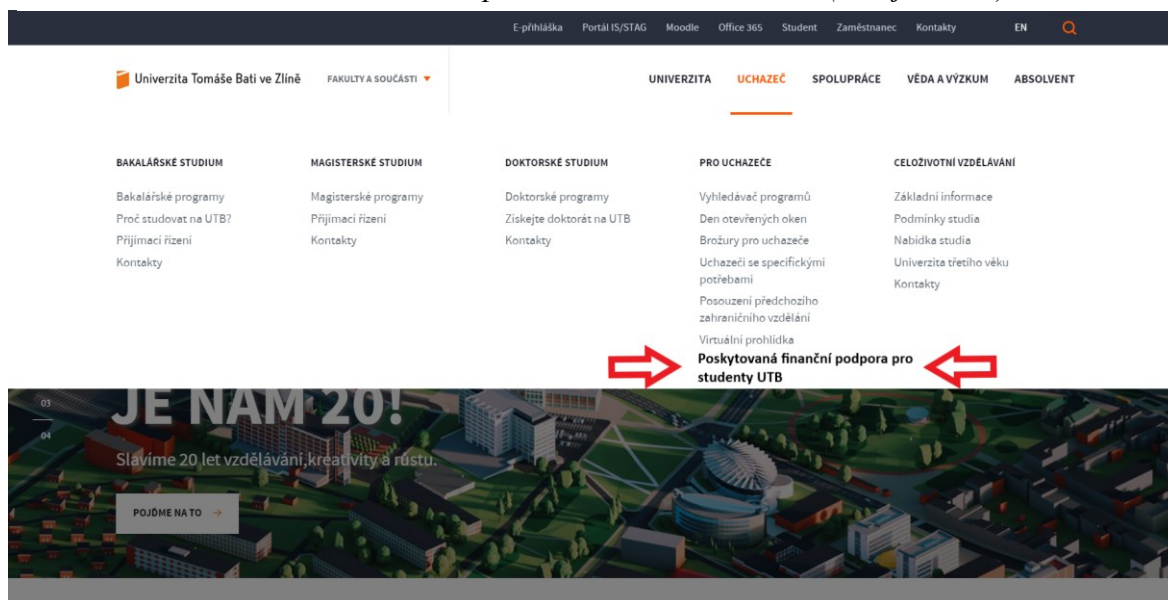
E-přihláška Portál IS/STAG Moodle Office 365 Student Zaměstnanec Kontakty EN

Univerzita Tomáše Bati ve Zlíně FAKULTY A SOUČÁSTI

UNIVERZITA UCHAZEČ SPOLUPRÁCE VĚDA A VÝZKUM ABSOLVENT

BAKALÁŘSKÉ STUDIUM
Bakalářské programy
Proč studovat na UTB?
Přijímací řízení
Kontakty

MAGISTERSKÉ STUDIUM
Magisterské programy
Přijímací řízení
Kontakty

DOKTORSKÉ STUDIUM
Doktorské programy
Získejte doktorát na UTB
Kontakty

PRO UCHAZEČE
Vyhledávač programů
Den otevřených oken
Brožury pro uchazeče
Uchazeči se specifickými potřebami
Posouzení předchozího zahraničního vzdělání
Virtuální prohlídka
Poskytovaná finanční podpora pro studenty UTB

CELOŽIVOTNÍ VZDĚLÁVÁNÍ
Základní informace
Podmínky studia
Nabídka studia
Univerzita třetího věku
Kontakty

03
04
JE NÁM 20!
Slavíme 20 let vzdělávání, kreativity a růstu.
POJĎME NA TO →